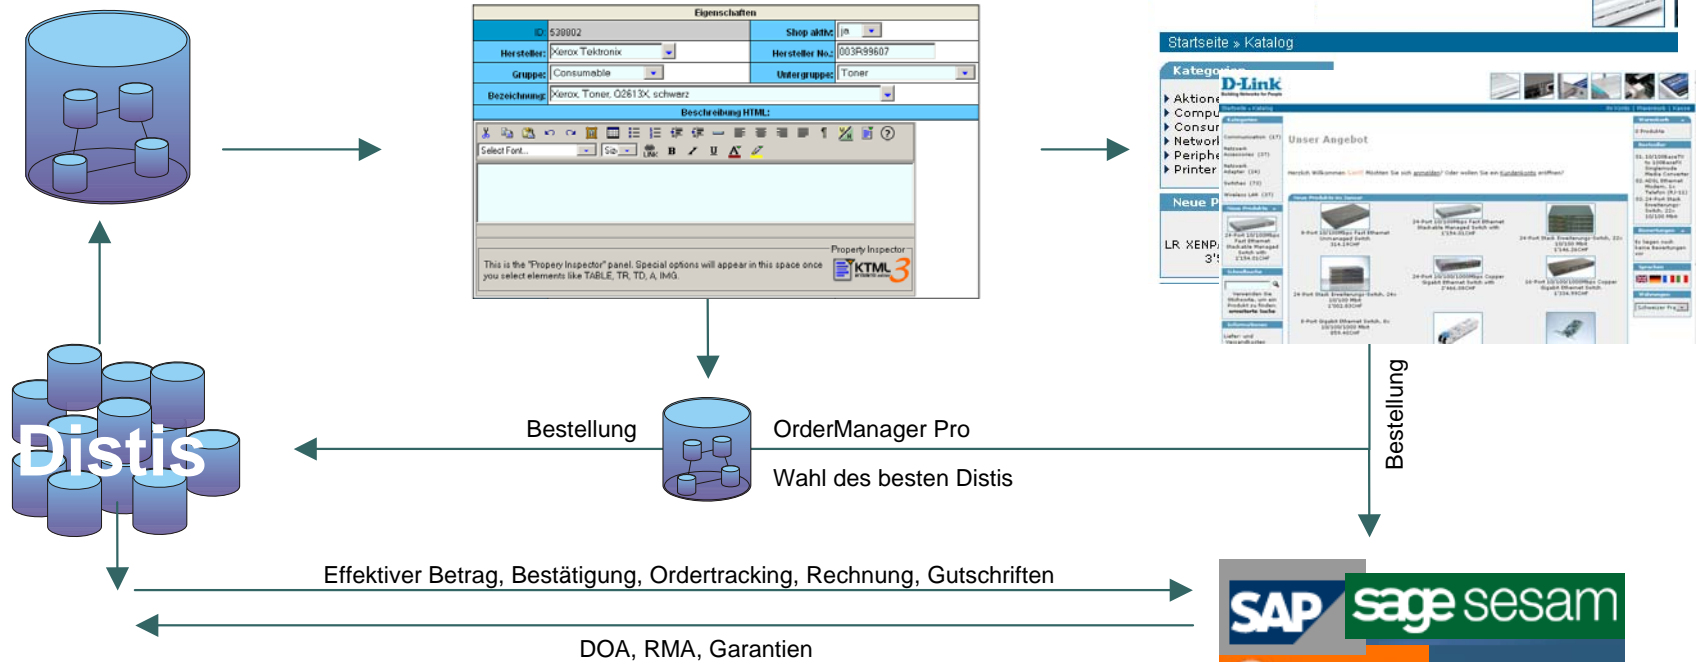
Eigenschaften

| ID: | 538802 | Shop aktiv: | ja |
|---|---|---|---|
| Hersteller: | Xerox Tektronix | Hersteller No: | 003R99607 |
| Gruppe: | Consumable | Untergruppe: | Toner |
| Bezeichnung: | Xerox, Toner, Q2613X, schwarz | | |

Beschreibung HTML:

Select Font...

Property Inspector

This is the "Propery Inspector" panel. Special options will appear in this space once you select elements like TABLE, TR, TD, A, IMG.

KTML 3

Startseite » Katalog

Kategorien

Aktione
Compu
Consum
Networ
Periphe
Printer

D-Link

Unser Angebot

Neue P

LR XENP
3'5

Bestellung

OrderManager Pro

Wahl des besten Distis

Distis

Bestellung

Effektiver Betrag, Bestätigung, Ordertracking, Rechnung, Gutschriften

DOA, RMA, Garantien

SAP

sage sesam